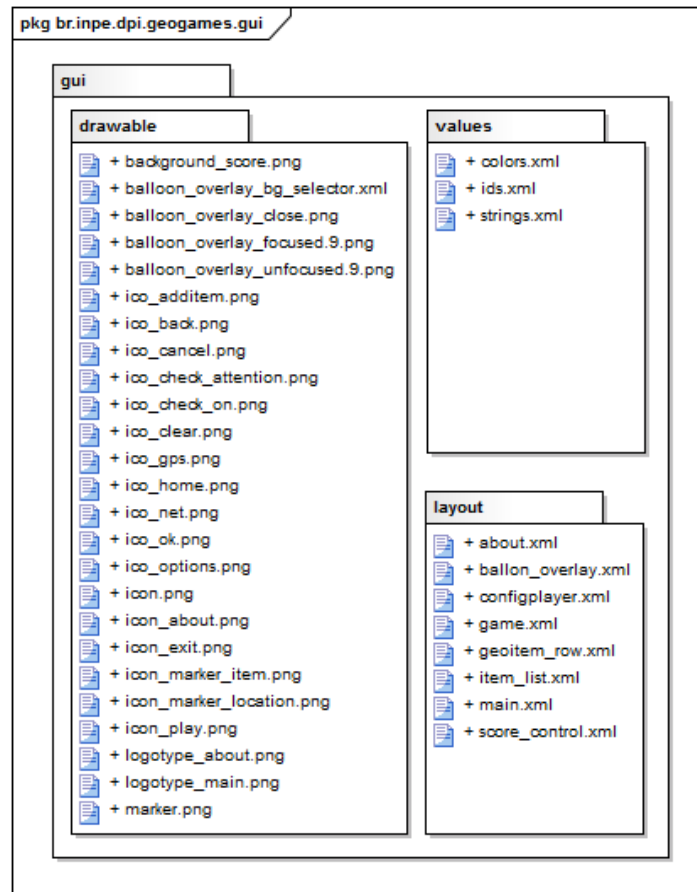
pkg br.inpe.dpi.geogames.gui

gui

drawable

+ background_score.png
+ balloon_overlay_bg_selector.xml
+ balloon_overlay_close.png
+ balloon_overlay_focused.9.png
+ balloon_overlay_unfocused.9.png
+ ico_additem.png
+ ico_back.png
+ ico_cancel.png
+ ico_check_attention.png
+ ico_check_on.png
+ ico_clear.png
+ ico_gps.png
+ ico_home.png
+ ico_net.png
+ ico_ok.png
+ ico_options.png
+ icon.png
+ icon_about.png
+ icon_exit.png
+ icon_marker_item.png
+ icon_marker_location.png
+ icon_play.png
+ logotype_about.png
+ logotype_main.png
+ marker.png

values

+ colors.xml
+ ids.xml
+ strings.xml

layout

+ about.xml
+ ballon_overlay.xml
+ configplayer.xml
+ game.xml
+ geoitem_row.xml
+ item_list.xml
+ main.xml
+ score_control.xml